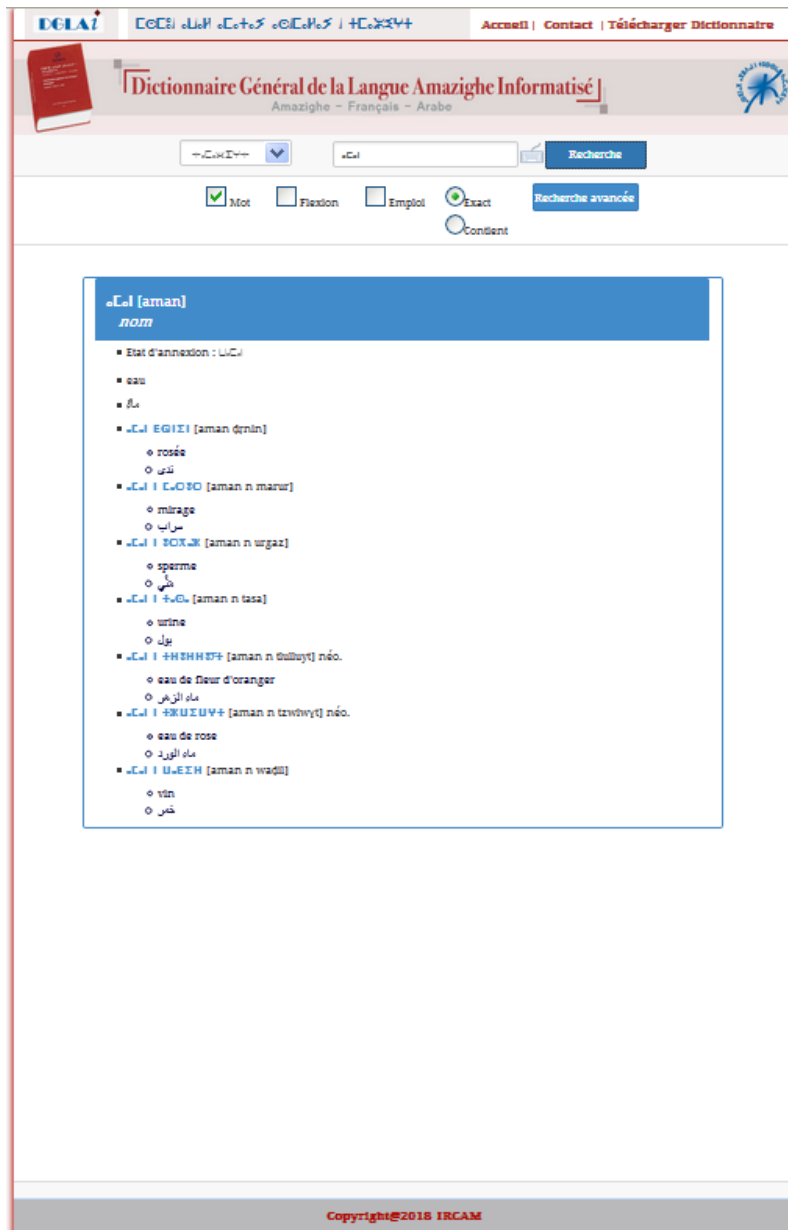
DGLAⵉ ⵎⵓⵎⵏⵉ ⴰⵎⴰⵡⴰⵍ ⴰⵎⴰⵣⵉⵖ ⴰⵙⵉⵎⴰⵏⵓⵙ | ⵜⵉⵎⵣⵡⵓⵔⵜ

Accueil | Contact | Télécharger Dictionnaire

Dictionnaire Général de la Langue Amazighe Informatisé
Amazighe - Français - Arabe

ⵜⴰⵎⴰⵣⵉⵖⵜ

ⴰⵎⴰⵏ

Recherche

Mot Flexion Emploi Exact Contient

Recherche avancée

ⴰⵎⴰⵏ [aman]
nom

- Etat d'annexion : ⵡⴰⵎⴰⵏ
- eau
- ماء
- ⴰⵎⴰⵏ ⴹⵔⵏⵉⵏ [aman ḍrnin]
  - rosée
  - ندى
- ⴰⵎⴰⵏ ⵏ ⵎⴰⵔⵓⵔ [aman n marur]
  - mirage
  - سراب
- ⴰⵎⴰⵏ ⵏ ⵓⵔⴳⴰⵣ [aman n urgaz]
  - sperme
  - مَني
- ⴰⵎⴰⵏ ⵏ ⵜⴰⵙⴰ [aman n tasa]
  - urine
  - بول
- ⴰⵎⴰⵏ ⵏ ⵜⵉⵍⵍⵉⵍⵓⵢⵜ [aman n tiliuyt] néo.
  - eau de fleur d'oranger
  - ماء الزهر
- ⴰⵎⴰⵏ ⵏ ⵜⵣⵡⵉⵡⵖⵜ [aman n tzwiwɣt] néo.
  - eau de rose
  - ماء الورد
- ⴰⵎⴰⵏ ⵏ ⵡⴰⴹⵉⵍ [aman n waḍil]
  - vin
  - خمر

Copyright@2018 IRCAM